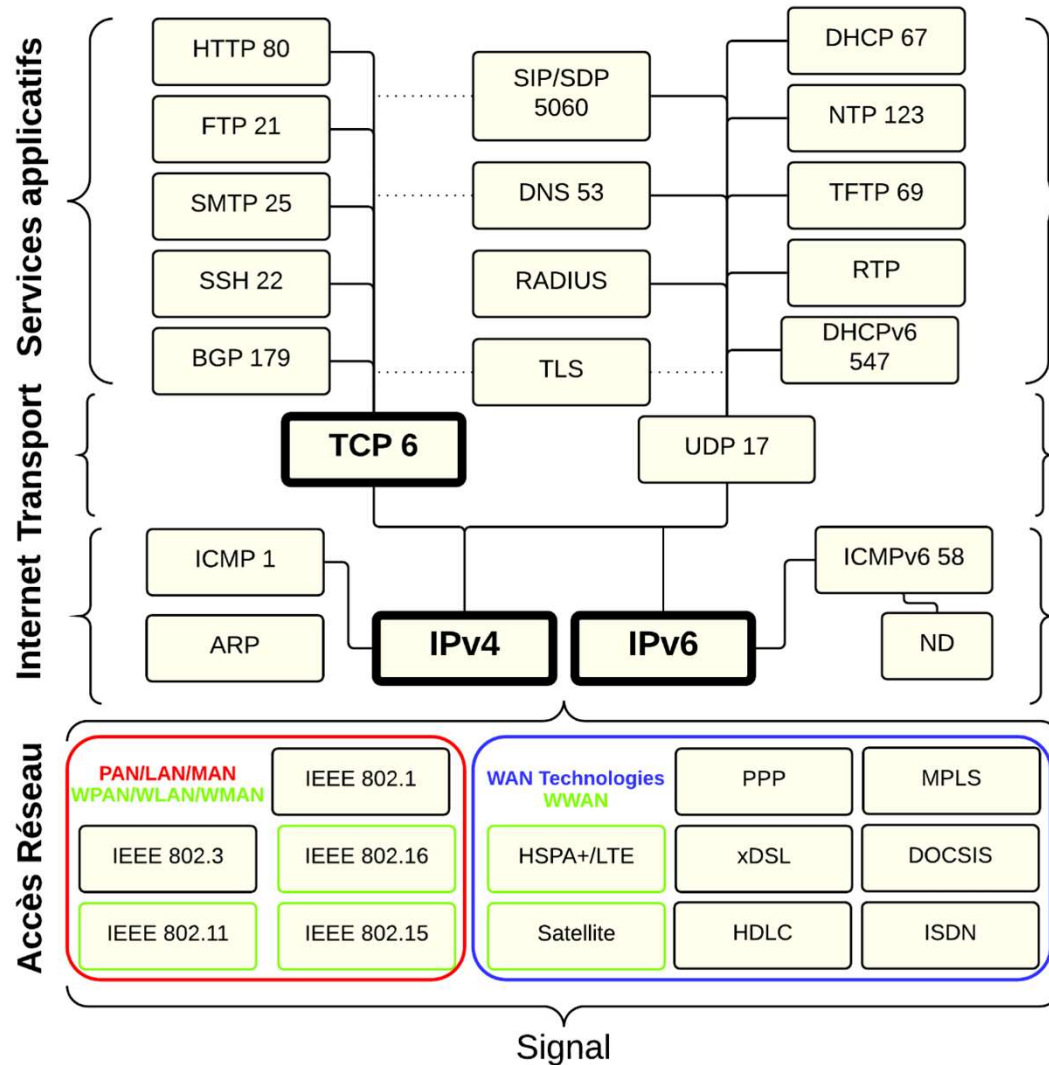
Services applicatifs

HTTP 80
FTP 21
SMTP 25
SSH 22
BGP 179

SIP/SDP 5060
DNS 53
RADIUS
TLS

DHCP 67
NTP 123
TFTP 69
RTP
DHCPv6 547

Transport

TCP 6
UDP 17

Internet

ICMP 1
ARP
IPv4
IPv6
ICMPv6 58
ND

Accès Réseau

PAN/LAN/MAN
WPAN/WLAN/WMAN
IEEE 802.1
IEEE 802.3
IEEE 802.16
IEEE 802.11
IEEE 802.15

WAN Technologies
WWAN
PPP
MPLS
HSPA+/LTE
xDSL
DOCSIS
Satellite
HDLC
ISDN

Signal